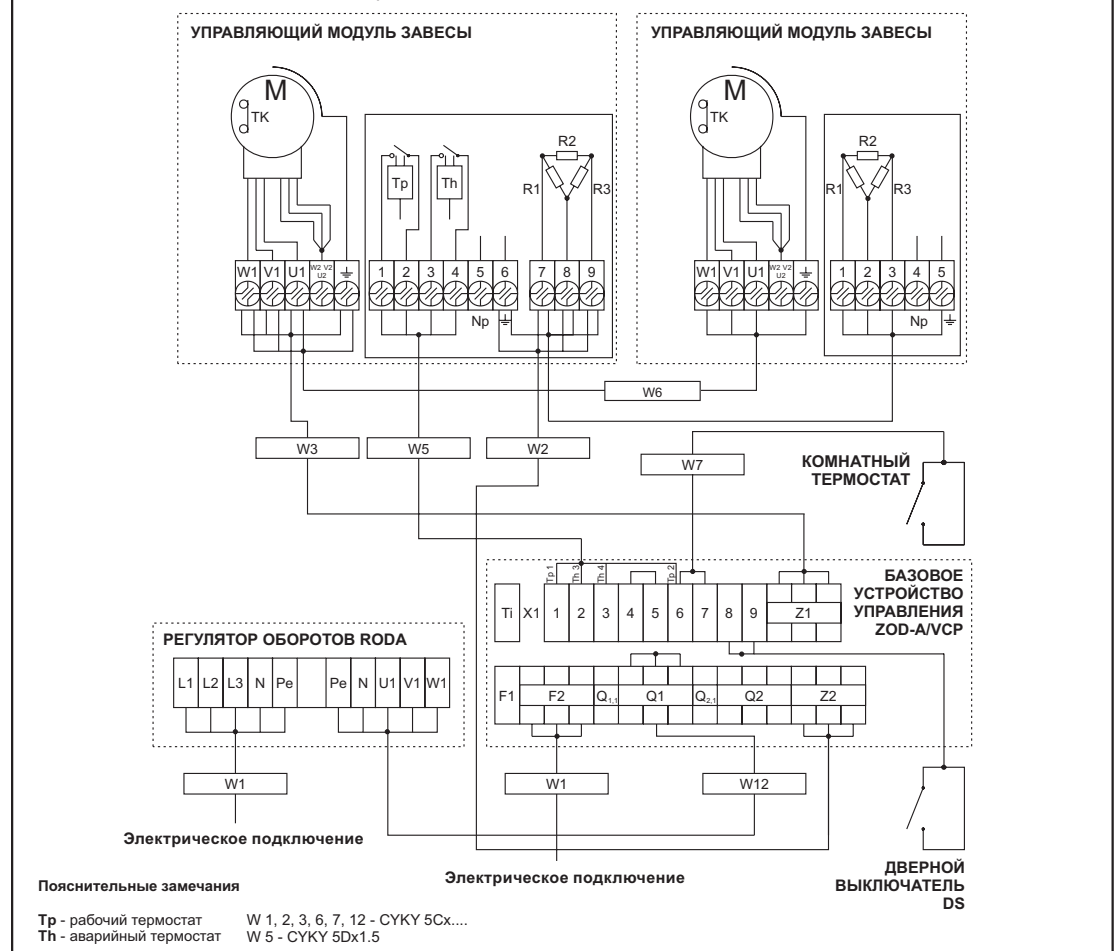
УПРАВЛЯЮЩИЙ МОДУЛЬ ЗАВЕСЫ

M
TK

Tp
Th
R2
R1
R3

W1 V1 U1 W2 V2 U2
1 2 3 4 5 6 7 8 9
Np

УПРАВЛЯЮЩИЙ МОДУЛЬ ЗАВЕСЫ

M
TK

R2
R1
R3

W1 V1 U1 W2 V2 U2
1 2 3 4 5
Np

W6

W3
W5
W2

W7

КОМНАТНЫЙ ТЕРМОСТАТ

Tp 1
Th 3
Th 4
Tp 2

БАЗОВОЕ УСТРОЙСТВО УПРАВЛЕНИЯ ZOD-A/VCP

Ti X1 1 2 3 4 5 6 7 8 9 Z1

РЕГУЛЯТОР ОБОРОТОВ RODA

L1 L2 L3 N Pe
Pe N U1 V1 W1

F1 F2 $Q_{1,1}$ Q1 $Q_{2,1}$ Q2 Z2

W1
W1
W12

Электрическое подключение

Электрическое подключение

ДВЕРНОЙ ВЫКЛЮЧАТЕЛЬ DS

Пояснительные замечания

**Tp** - рабочий термостат W 1, 2, 3, 6, 7, 12 - CYKY 5Cx....
**Th** - аварийный термостат W 5 - CYKY 5Dx1.5